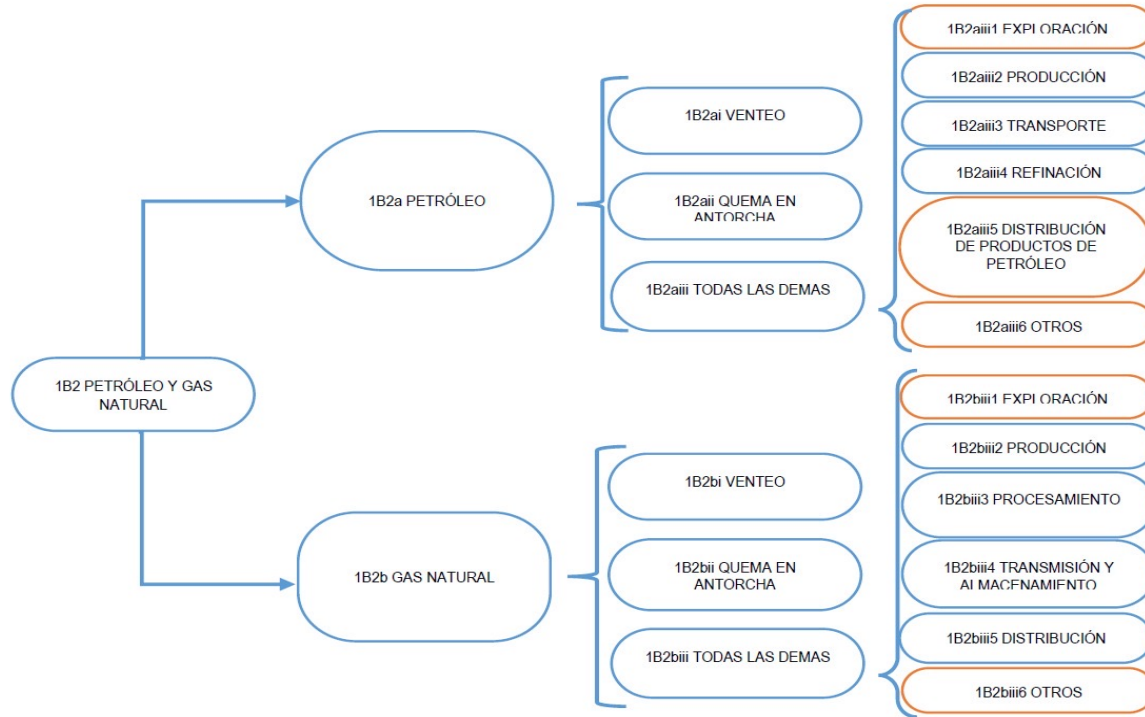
1B2 PETRÓLEO Y GAS NATURAL

1B2a PETRÓLEO

1B2ai VENTEO

1B2aii QUEMA EN ANTORCHA

1B2aiii TODAS LAS DEMAS

1B2aiii1 EXPLORACIÓN

1B2aiii2 PRODUCCIÓN

1B2aiii3 TRANSPORTE

1B2aiii4 REFINACIÓN

1B2aiii5 DISTRIBUCIÓN DE PRODUCTOS DE PETRÓLEO

1B2aiii6 OTROS

1B2b GAS NATURAL

1B2bi VENTEO

1B2bii QUEMA EN ANTORCHA

1B2biii TODAS LAS DEMAS

1B2biii1 EXPLORACIÓN

1B2biii2 PRODUCCIÓN

1B2biii3 PROCESAMIENTO

1B2biii4 TRANSMISIÓN Y ALMACENAMIENTO

1B2biii5 DISTRIBUCIÓN

1B2biii6 OTROS